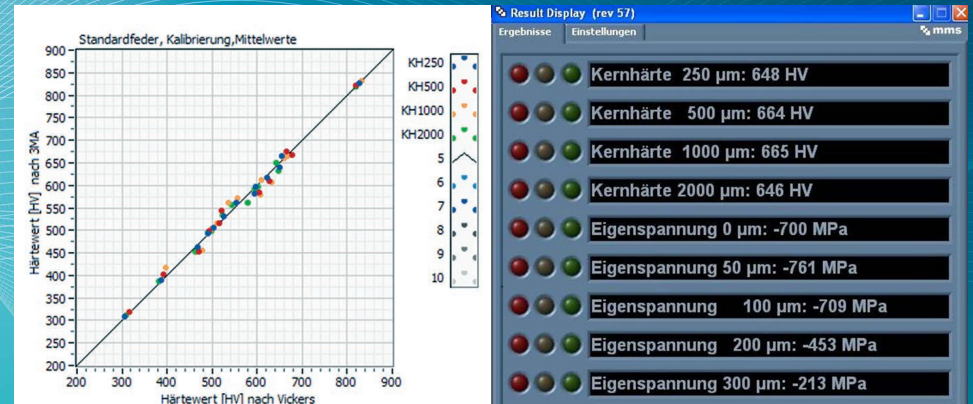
Standardfeder, Kalibrierung,Mittelwerte

900
850
800
750
700
650
600
550
500
450
400
350
300
250
200

Härtewert [HV] nach 3MA

200 300 400 500 600 700 800 900
Härtewert [HV] nach Vickers

KH250
KH500
KH1000
KH2000
5
6
7
8
9
10

Result Display (rev 57)
Ergebnisse Einstellungen
mms

Kernhärte 250 µm: 648 HV
Kernhärte 500 µm: 664 HV
Kernhärte 1000 µm: 665 HV
Kernhärte 2000 µm: 646 HV
Eigenspannung 0 µm: -700 MPa
Eigenspannung 50 µm: -761 MPa
Eigenspannung 100 µm: -709 MPa
Eigenspannung 200 µm: -453 MPa
Eigenspannung 300 µm: -213 MPa